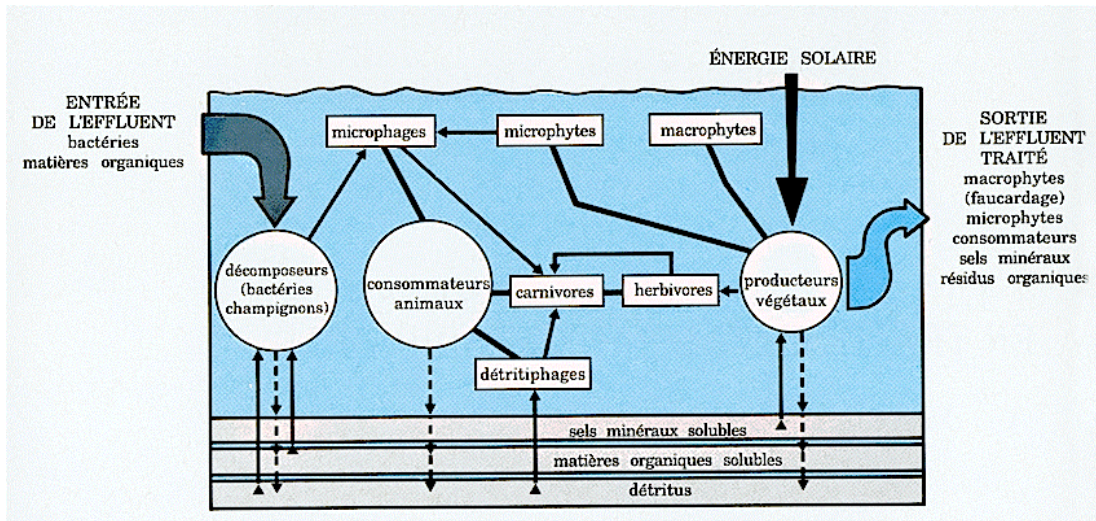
ÉNERGIE SOLAIRE

ENTRÉE DE L'EFFLUENT
bactéries
matières organiques

SORTIE DE L'EFFLUENT TRAITÉ
macrophytes
(faucardage)
microphytes
consommateurs
sels minéraux
résidus organiques

microphages

microphytes

macrophytes

décomposeurs
(bactéries
champignons)

consommateurs
animaux

carnivores

herbivores

producteurs
végétaux

détritiphages

sels minéraux solubles

matières organiques solubles

détritus